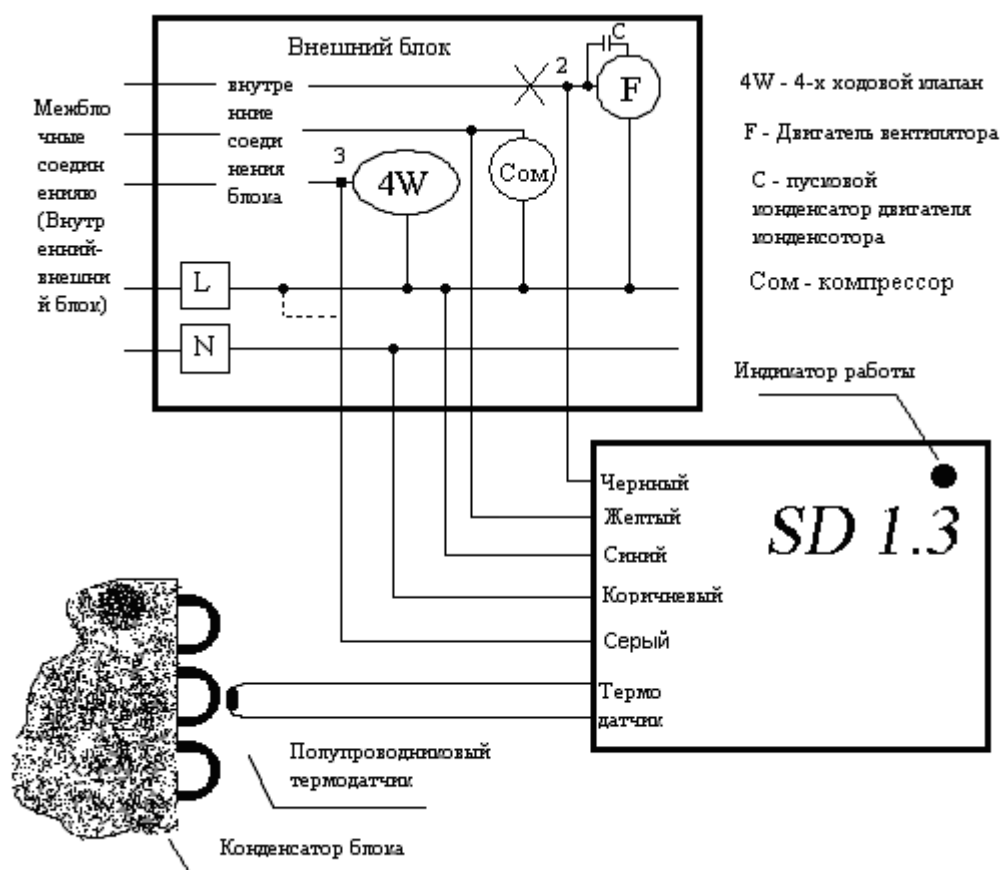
Внешний блок

Межблочные соединению (Внутренний-внешний блок)

внутренние соединения блока

2

C

F

3

4W

Com

L

N

4W - 4-х ходовой клапан

F - Двигатель вентилятора

C - пусковой конденсатор двигателя конденсотора

Com - компрессор

Индикатор работы

Черный

Желтый

Синий

Коричневый

Серый

Термо датчик

SD 1.3

Полупроводниковый термодатчик

Конденсатор блока